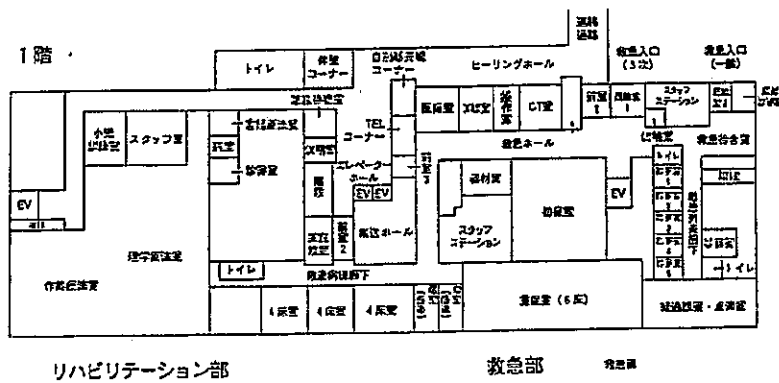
1階

トイレ

休憩コーナー

自動販売機コーナー

ヒーリングホール

救急入口（3次）

救急入口（一般）

小児リハ室

スタッフ室

医局室

X線室

CT室

スタッフステーション

救急待合室

TELコーナー

文明室

エレベーターホール

EV

EV

EV

階段

器材室

初療室

EV

トイレ

スタッフステーション

トイレ

理学療法室

作業療法室

トイレ

4床室

4床室

4床室

重症室（6床）

経過観察・処置室

リハビリテーション部

救急部